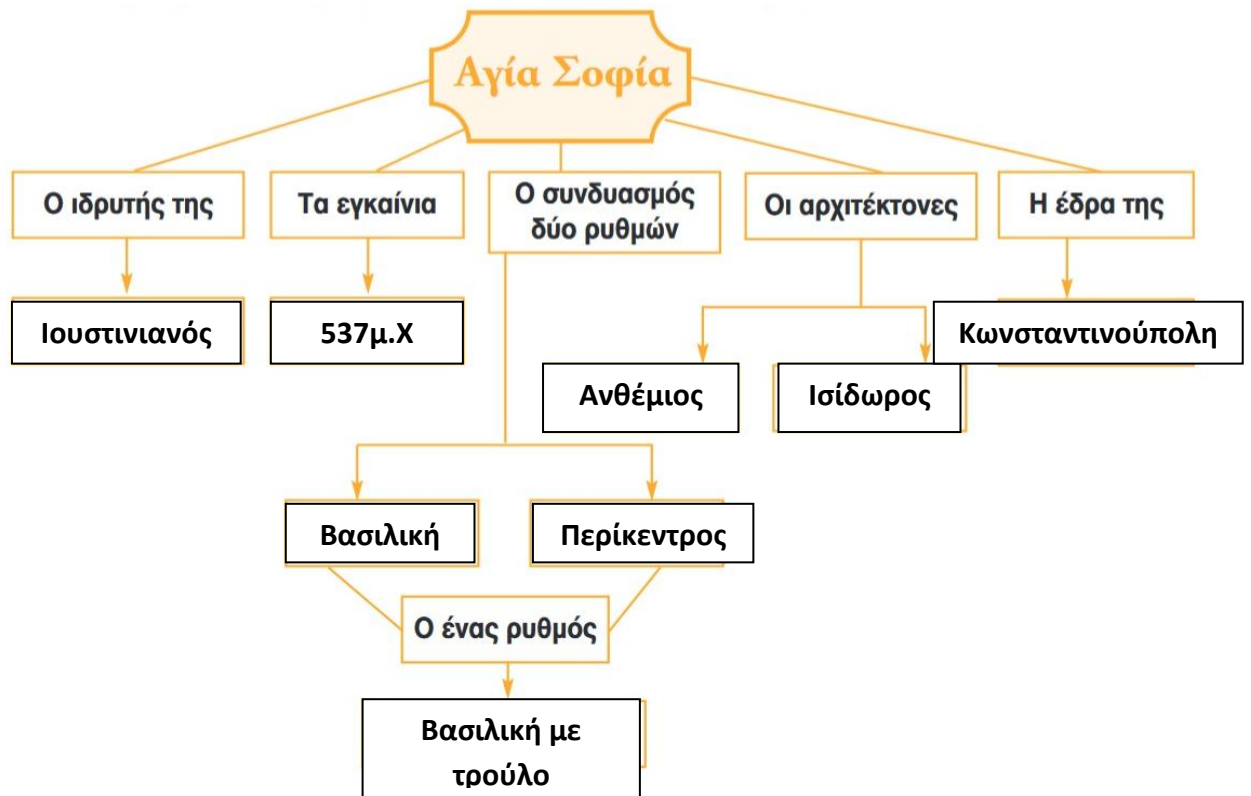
Αγία Σοφία

Ο ιδρυτής της

Τα εγκαίνια

Ο συνδυασμός δύο ρυθμών

Οι αρχιτέκτονες

Η έδρα της

Ιουστινιανός

537μ.Χ

Κωνσταντινούπολη

Ανθέμιος

Ισίδωρος

Βασιλική

Περίκεντρος

Ο ένας ρυθμός

Βασιλική με τρούλο